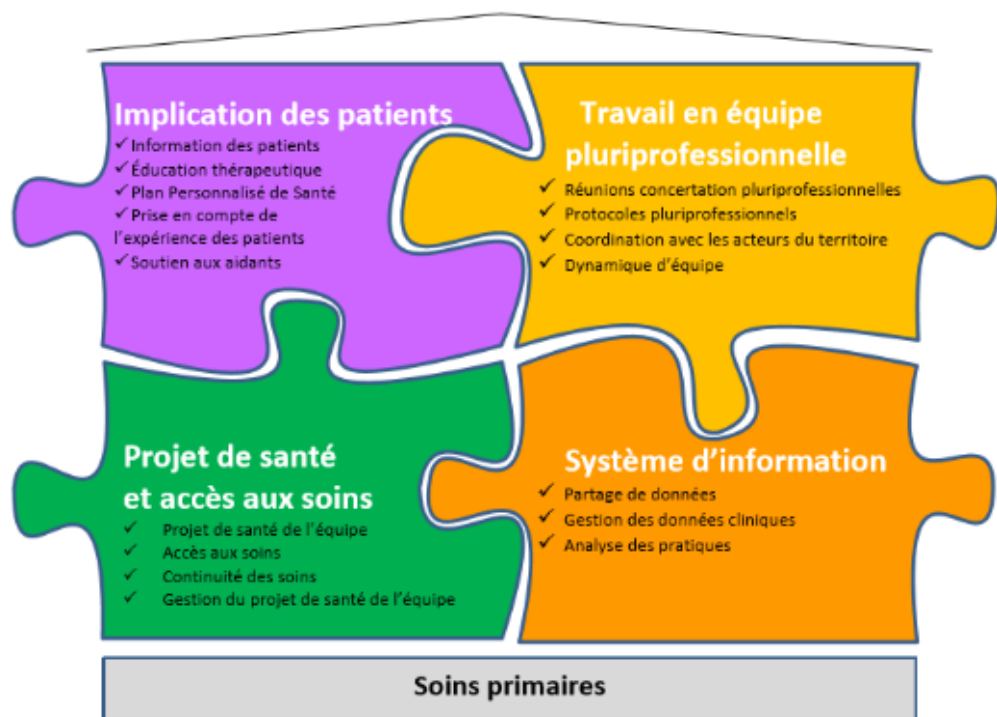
Implication des patients
✓ Information des patients
✓ Éducation thérapeutique
✓ Plan Personnalisé de Santé
✓ Prise en compte de l'expérience des patients
✓ Soutien aux aidants

Travail en équipe pluriprofessionnelle
✓ Réunions concertation pluriprofessionnelles
✓ Protocoles pluriprofessionnels
✓ Coordination avec les acteurs du territoire
✓ Dynamique d'équipe

Projet de santé et accès aux soins
✓ Projet de santé de l'équipe
✓ Accès aux soins
✓ Continuité des soins
✓ Gestion du projet de santé de l'équipe

Système d'information
✓ Partage de données
✓ Gestion des données cliniques
✓ Analyse des pratiques

Soins primaires